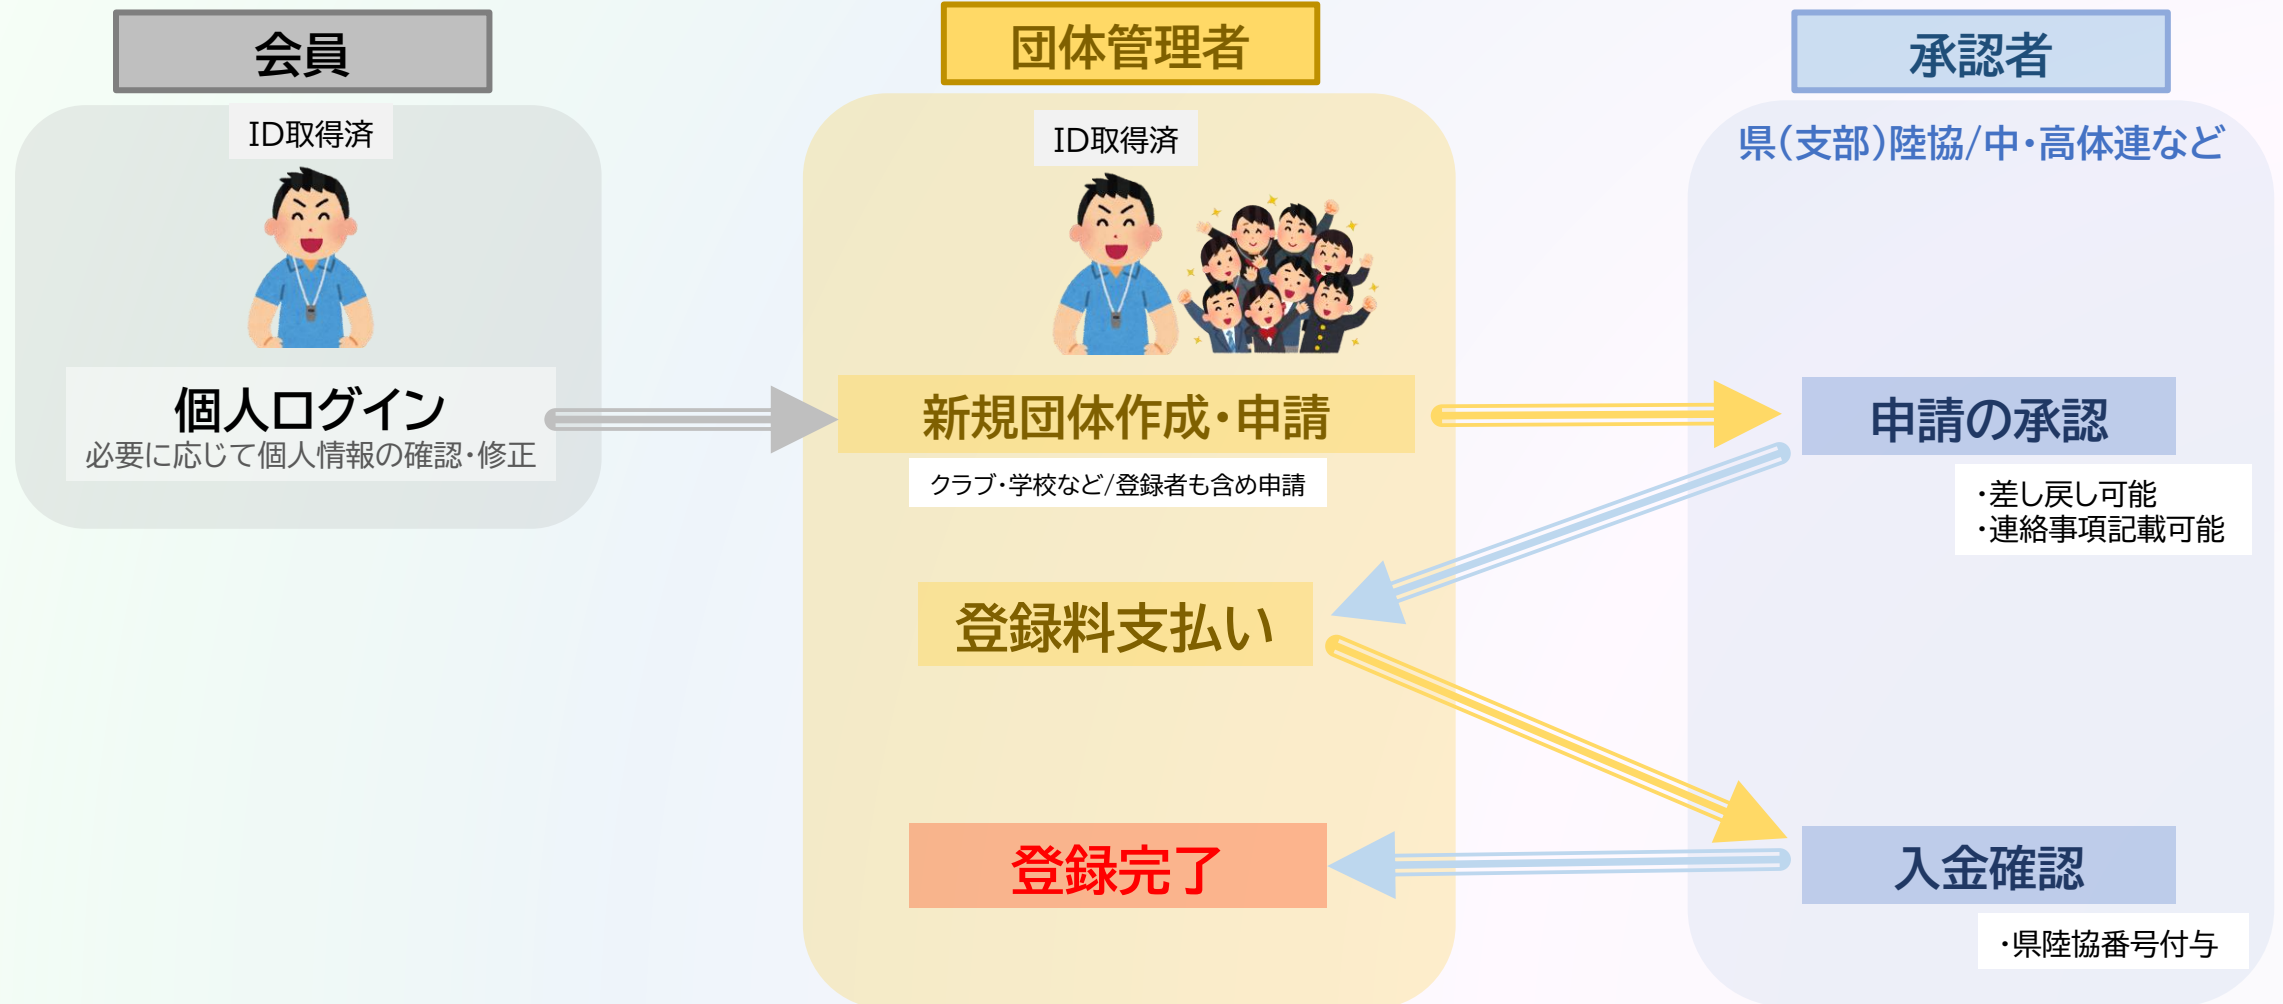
会員

ID取得済

個人ログイン
必要に応じて個人情報の確認・修正

団体管理者

ID取得済

新規団体作成・申請

クラブ・学校など/登録者も含め申請

登録料支払い

登録完了

承認者

県(支部)陸協/中・高体連など

申請の承認

・差し戻し可能
・連絡事項記載可能

入金確認

・県陸協番号付与